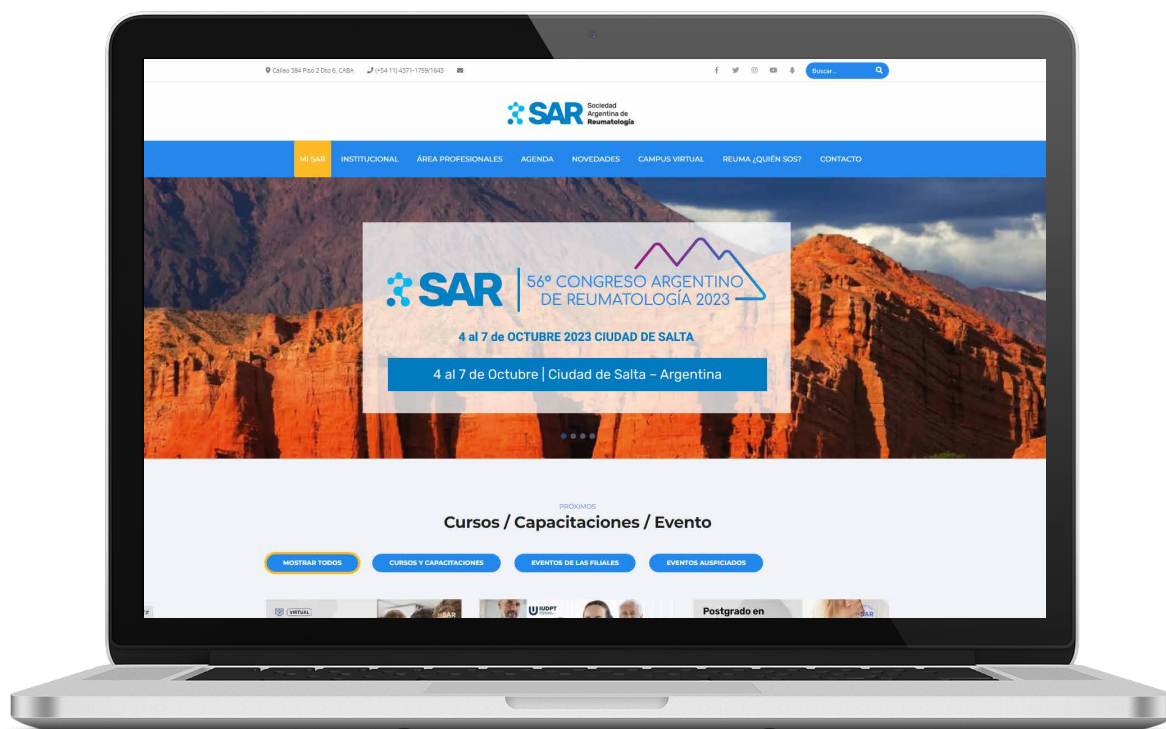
Callao 384 Piso 2 Dto 6, CABA (+54 11) 4371-1759/1643

Buscar...

SAR Sociedad Argentina de Reumatología

MI SAR INSTITUCIONAL ÁREA PROFESIONALES AGENDA NOVEDADES CAMPUS VIRTUAL REUMA ¿QUIÉN SOS? CONTACTO

SAR 56º CONGRESO ARGENTINO DE REUMATOLOGÍA 2023

4 al 7 de OCTUBRE 2023 CIUDAD DE SALTA

4 al 7 de Octubre | Ciudad de Salta – Argentina

PRÓXIMOS

Cursos / Capacitaciones / Evento

MOSTRAR TODOS CURSOS Y CAPACITACIONES EVENTOS DE LAS FILIALES EVENTOS AUSPICIADOS

VIRTUAL SAR IUDPT Postgrado en SAR